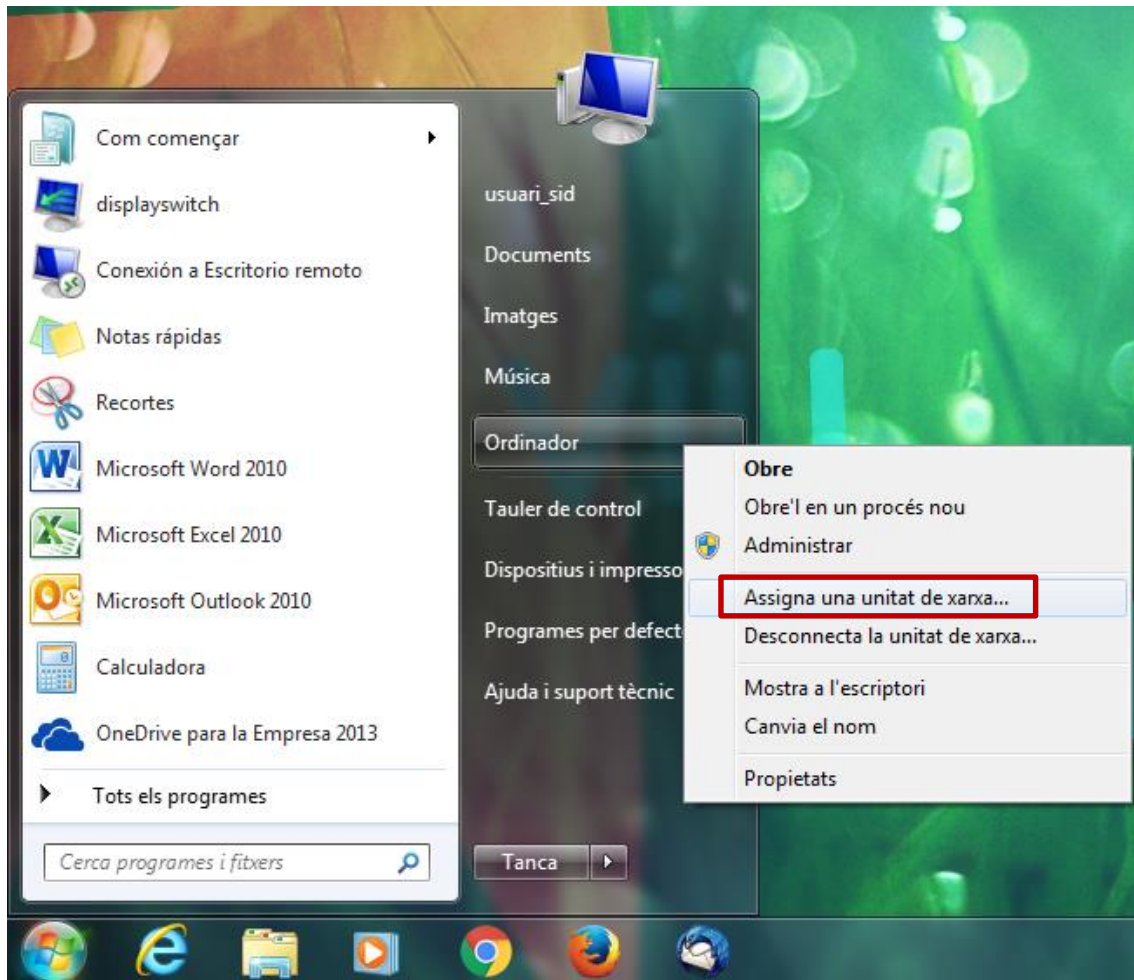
Com començar
displayswitch
Conexión a Escritorio remoto
Notas rápidas
Recortes
Microsoft Word 2010
Microsoft Excel 2010
Microsoft Outlook 2010
Calculadora
OneDrive para la Empresa 2013
Tots els programes
Cerca programes i fitxers

usuari_sid
Documents
Imatges
Música
Ordinador
Tauler de control
Dispositius i impresso
Programes per defect
Ajuda i suport tècnic
Tanca

Obre
Obre'l en un procés nou
Administrar
Assigna una unitat de xarxa...
Desconnecta la unitat de xarxa...
Mostra a l'escriptori
Canvia el nom
Propietats